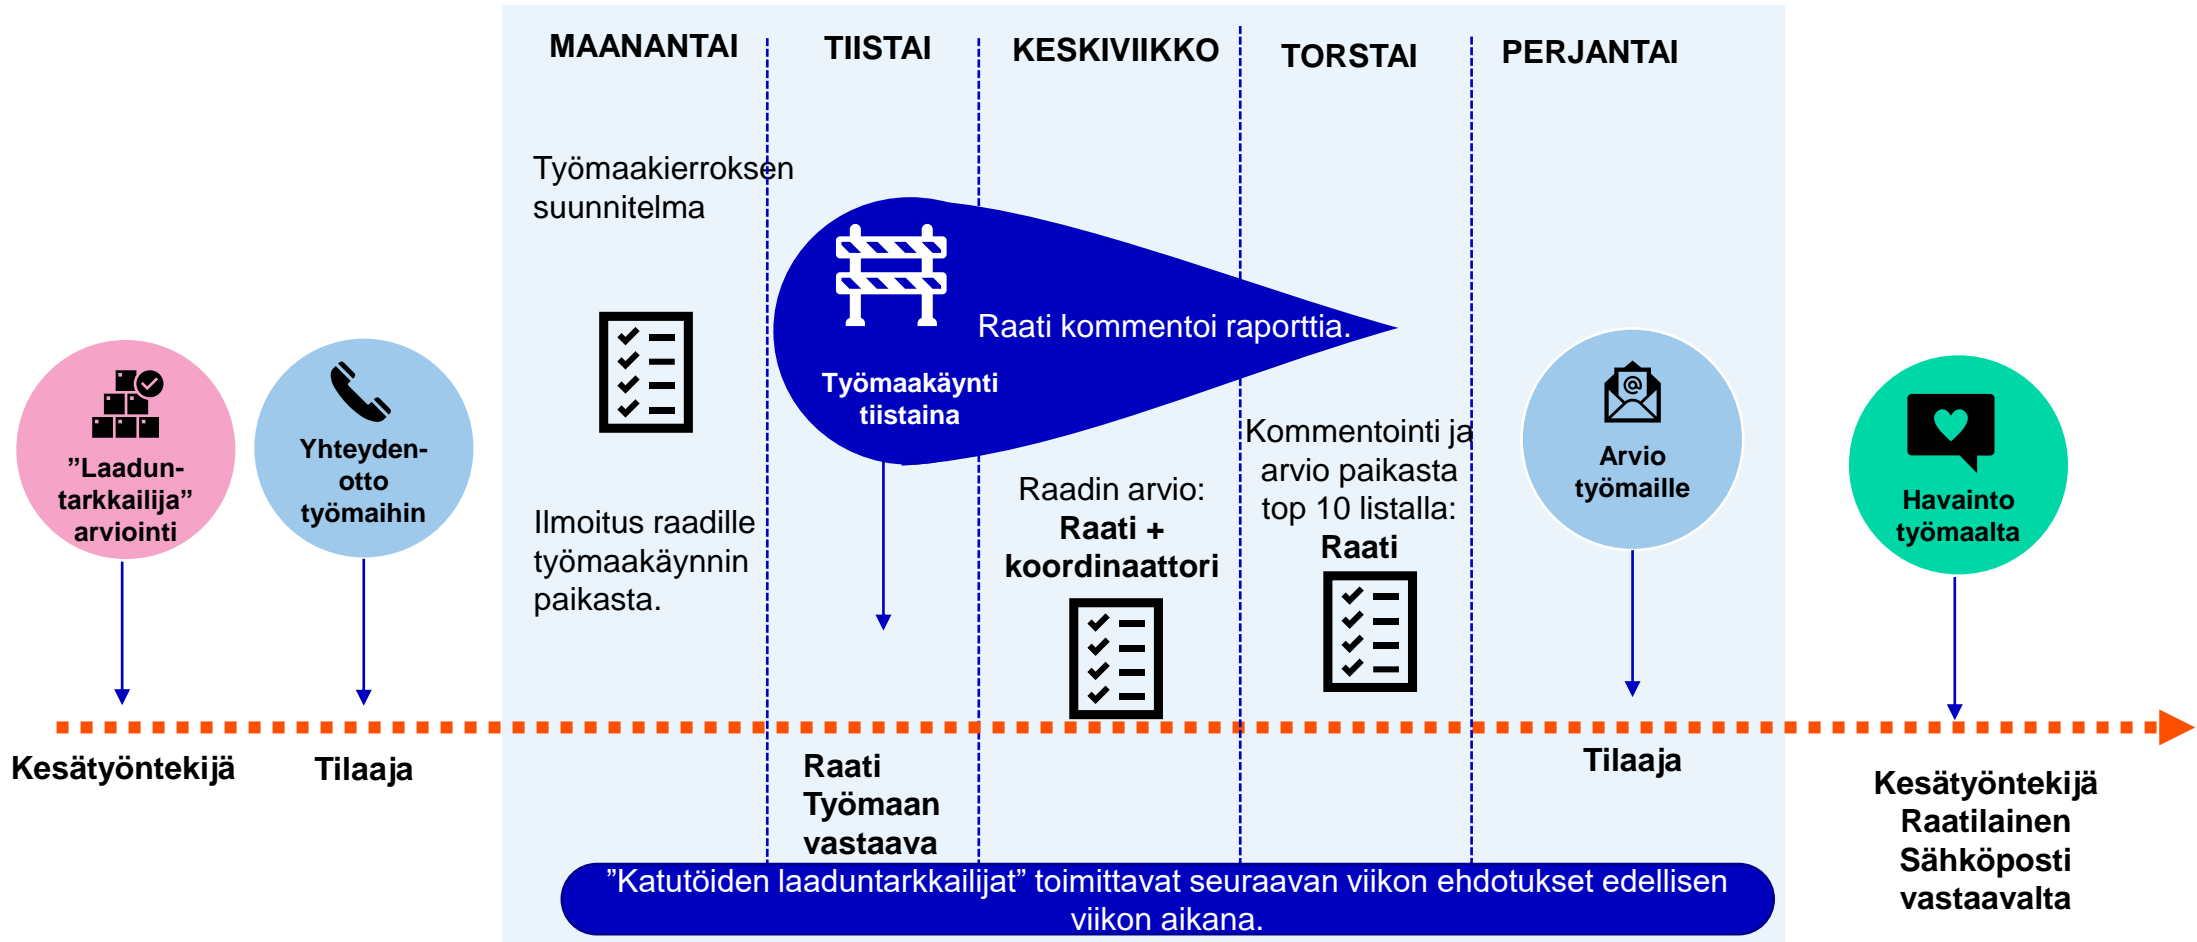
MAANANTAI

TIISTAI

KESKIVIIKKO

TORSTAI

PERJANTAI

Työmaakierroksen suunnitelma

Raati kommentoi raporttia.

Työmaakäynti tiistaina

”Laadun-tarkkailija” arviointi

Yhteyden-otto työmaihin

Ilmoitus raadille työmaakäynnin paikasta.

Raadin arvio: Raati + koordinaattori

Kommentointi ja arvio paikasta top 10 listalla: Raati

Arvio työmaille

Havainto työmaalta

Kesätyöntekijä

Tilaaja

Raati Työmaan vastaava

Tilaaja

Kesätyöntekijä Raatilainen Sähköposti vastaavalta

”Katutöiden laaduntarkkailijat” toimittavat seuraavan viikon ehdotukset edellisen viikon aikana.